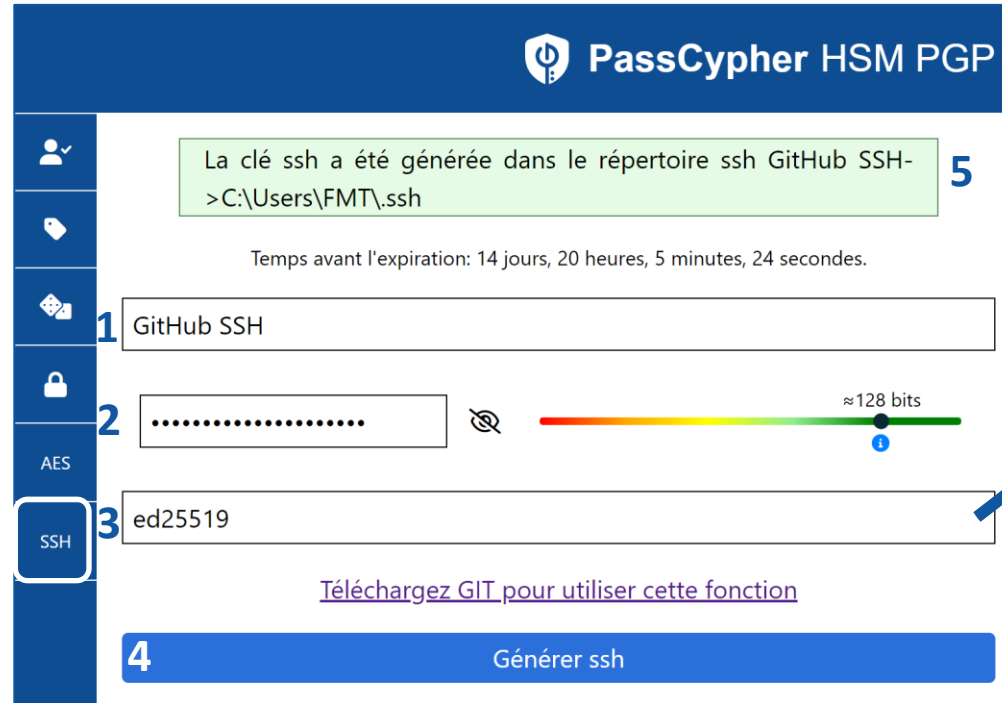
PassCypher HSM PGP

La clé ssh a été générée dans le répertoire ssh GitHub SSH->C:\Users\FMT\.ssh

5

Temps avant l'expiration: 14 jours, 20 heures, 5 minutes, 24 secondes.

1 GitHub SSH

2 ••••••••••••••••••••

≈128 bits

AES

SSH

3 ed25519

Téléchargez GIT pour utiliser cette fonction

4 Générer ssh